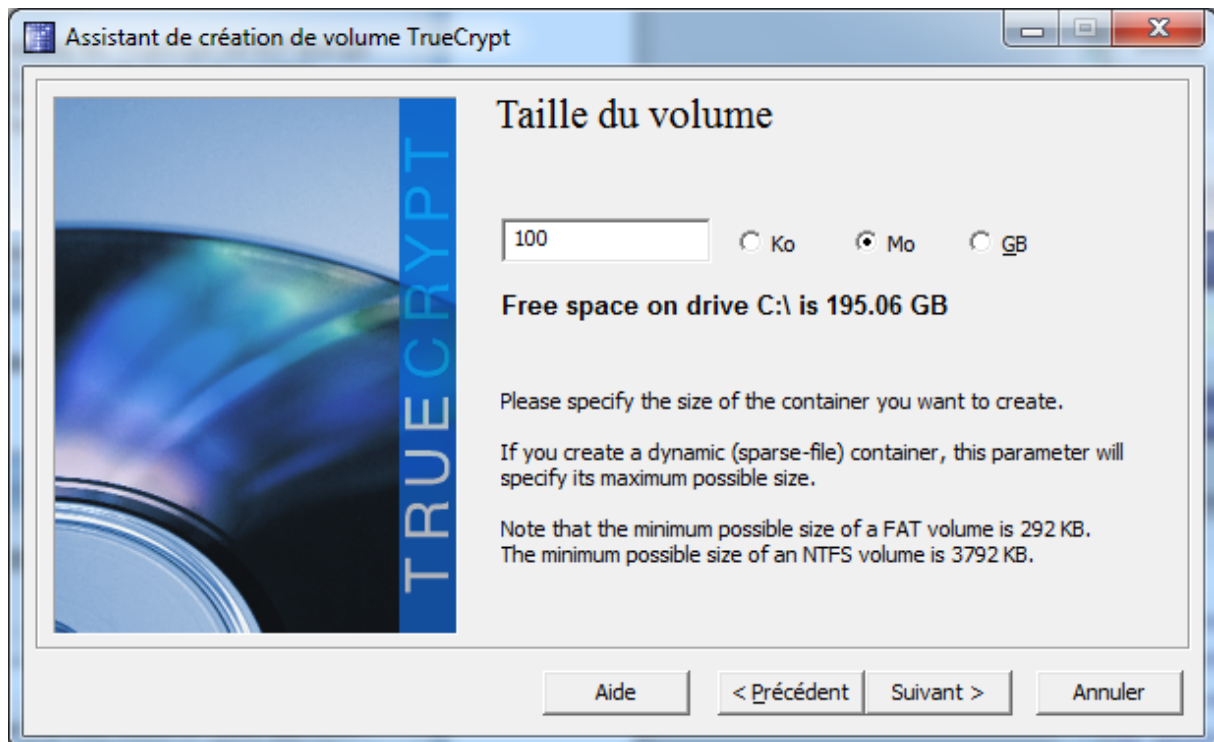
Assistant de création de volume TrueCrypt

TRUECRYPT

Taille du volume

100

Ko

Mo

GB

Free space on drive C:\ is 195.06 GB

Please specify the size of the container you want to create.

If you create a dynamic (sparse-file) container, this parameter will specify its maximum possible size.

Note that the minimum possible size of a FAT volume is 292 KB. The minimum possible size of an NTFS volume is 3792 KB.

Aide

< Précédent

Suivant >

Annuler